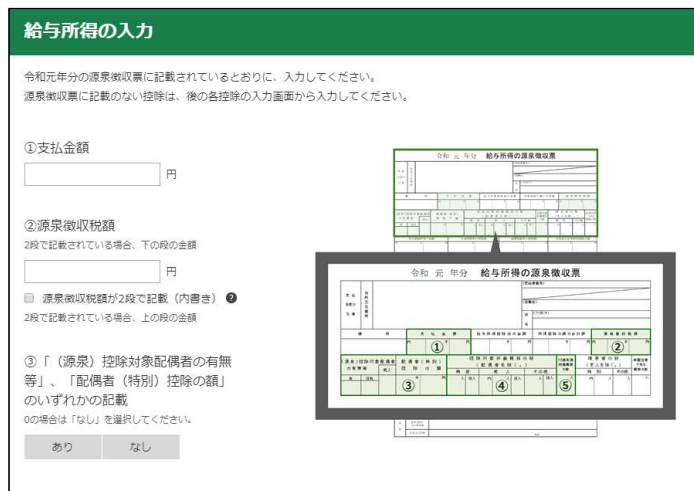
給与所得の入力

令和元年分の源泉徴収票に記載されているとおりに、入力してください。
源泉徴収票に記載のない控除は、後の各控除の入力画面から入力してください。

①支払金額

円

②源泉徴収税額

2段で記載されている場合、下の段の金額

円

源泉徴収税額が2段で記載（内書き）

2段で記載されている場合、上の段の金額

③「（源泉）控除対象配偶者の有無等」、「配偶者（特別）控除の額」のいずれかの記載

0の場合は「なし」を選択してください。

あり　なし

令和 元 年分　給与所得の源泉徴収票

支払金額　給与所得控除後の金額　所得控除の額の合計額　源泉徴収税額

①　②

（源泉）控除対象配偶者の有無等　配偶者（特別）控除の額　控除対象扶養親族の数（配偶者を除く。）　16歳未満扶養親族の数　障害者の数（本人を除く。）

③　④　⑤